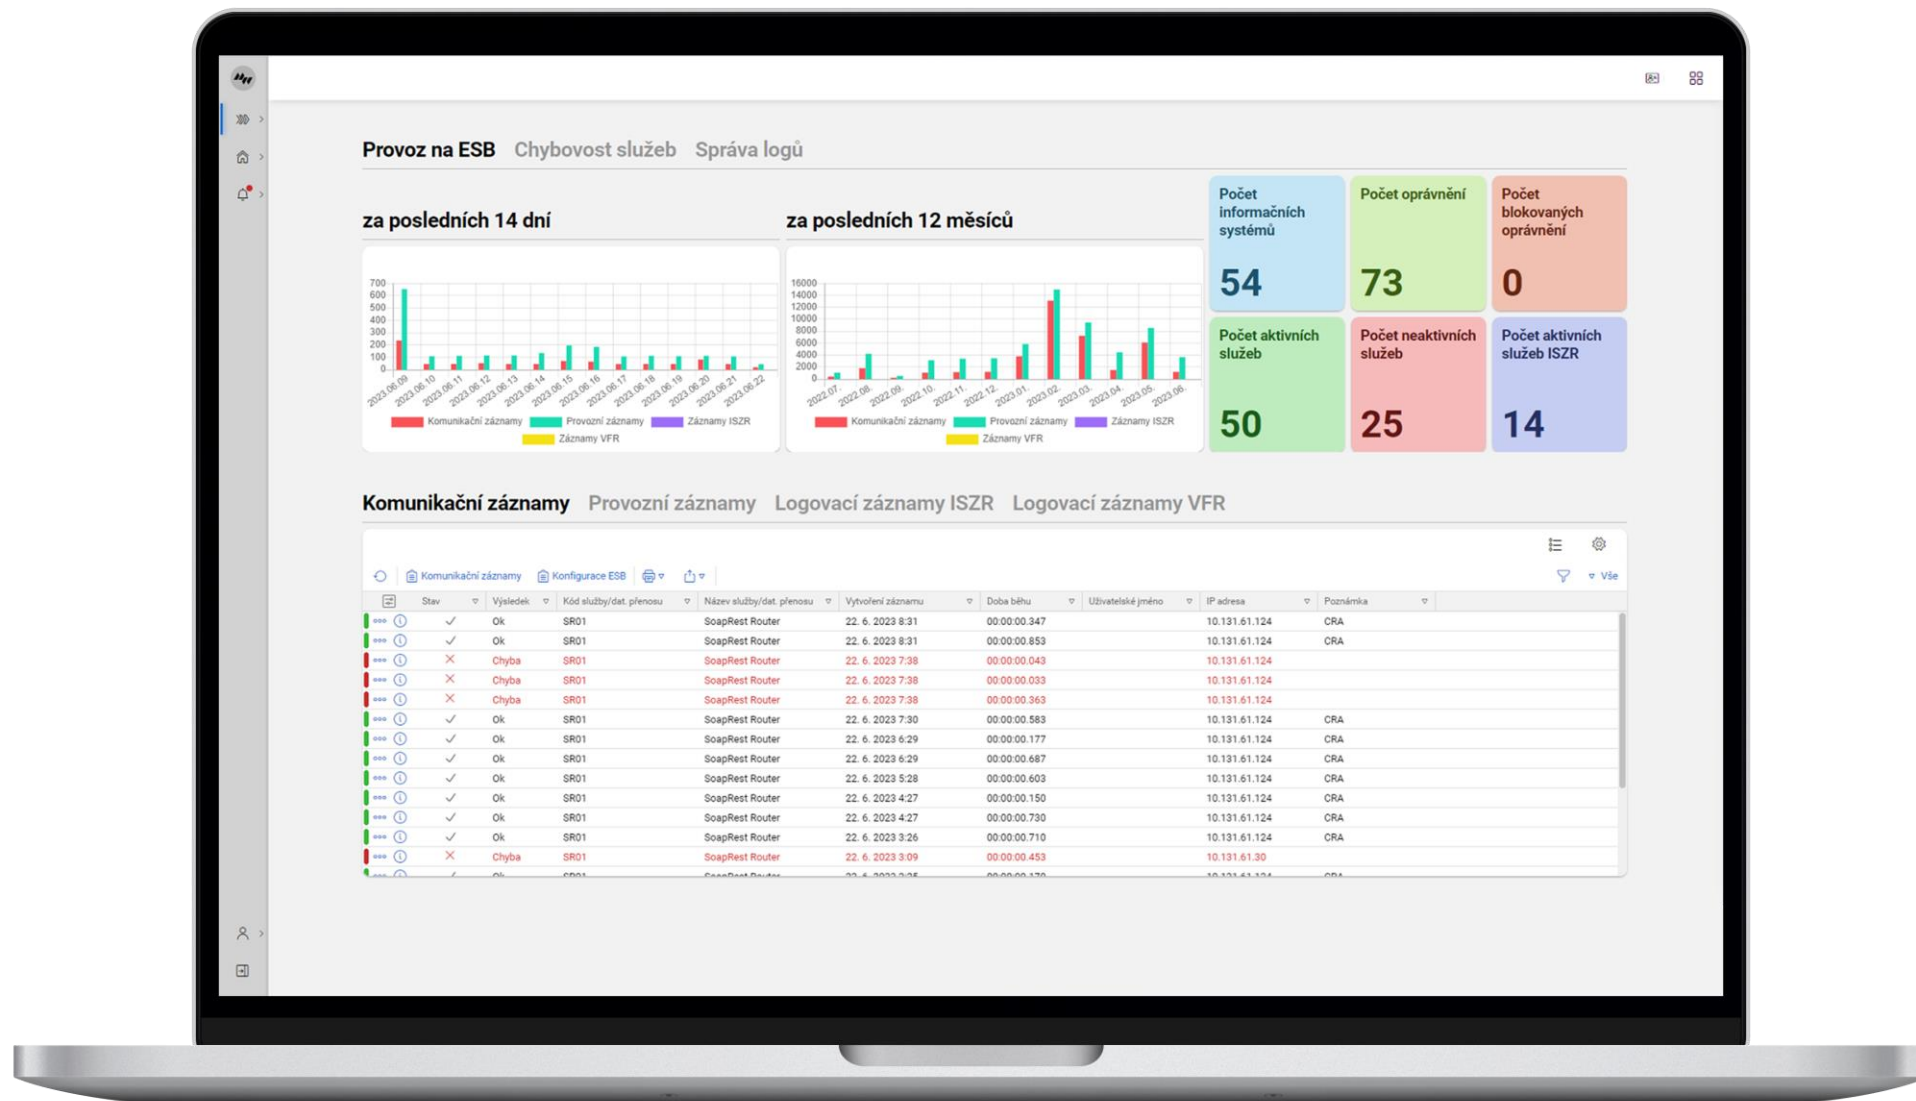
Provoz na ESB Chybovost služeb Správa logů

za posledních 14 dní

700
600
500
400
300
200
100
0

2023.06.09. 2023.06.10. 2023.06.11. 2023.06.12. 2023.06.13. 2023.06.14. 2023.06.15. 2023.06.16. 2023.06.17. 2023.06.18. 2023.06.19. 2023.06.20. 2023.06.21. 2023.06.22.

Komunikační záznamy Provozní záznamy Záznamy ISZR Záznamy VFR

za posledních 12 měsíců

16000
14000
12000
10000
8000
6000
4000
2000
0

2022.07. 2022.08. 2022.09. 2022.10. 2022.11. 2022.12. 2023.01. 2023.02. 2023.03. 2023.04. 2023.05. 2023.06.

Komunikační záznamy Provozní záznamy Záznamy ISZR Záznamy VFR

Počet informačních systémů 54
Počet oprávnění 73
Počet blokovaných oprávnění 0
Počet aktivních služeb 50
Počet neaktivních služeb 25
Počet aktivních služeb ISZR 14

Komunikační záznamy Provozní záznamy Logovací záznamy ISZR Logovací záznamy VFR

Komunikační záznamy Konfigurace ESB Vše

| Stav | Výsledek | Kód služby/dat. přenosu | Název služby/dat. přenosu | Vytvoření záznamu | Doba běhu | Uživatelské jméno | IP adresa | Poznámka |
|---|---|---|---|---|---|---|---|---|
| ✓ | Ok | SR01 | SoapRest Router | 22. 6. 2023 8:31 | 00:00:00.347 | | 10.131.61.124 | CRA |
| ✓ | Ok | SR01 | SoapRest Router | 22. 6. 2023 8:31 | 00:00:00.853 | | 10.131.61.124 | CRA |
| ✕ | Chyba | SR01 | SoapRest Router | 22. 6. 2023 7:38 | 00:00:00.043 | | 10.131.61.124 | |
| ✕ | Chyba | SR01 | SoapRest Router | 22. 6. 2023 7:38 | 00:00:00.033 | | 10.131.61.124 | |
| ✕ | Chyba | SR01 | SoapRest Router | 22. 6. 2023 7:38 | 00:00:00.363 | | 10.131.61.124 | |
| ✓ | Ok | SR01 | SoapRest Router | 22. 6. 2023 7:30 | 00:00:00.583 | | 10.131.61.124 | CRA |
| ✓ | Ok | SR01 | SoapRest Router | 22. 6. 2023 6:29 | 00:00:00.177 | | 10.131.61.124 | CRA |
| ✓ | Ok | SR01 | SoapRest Router | 22. 6. 2023 6:29 | 00:00:00.687 | | 10.131.61.124 | CRA |
| ✓ | Ok | SR01 | SoapRest Router | 22. 6. 2023 5:28 | 00:00:00.603 | | 10.131.61.124 | CRA |
| ✓ | Ok | SR01 | SoapRest Router | 22. 6. 2023 4:27 | 00:00:00.150 | | 10.131.61.124 | CRA |
| ✓ | Ok | SR01 | SoapRest Router | 22. 6. 2023 4:27 | 00:00:00.730 | | 10.131.61.124 | CRA |
| ✓ | Ok | SR01 | SoapRest Router | 22. 6. 2023 3:26 | 00:00:00.710 | | 10.131.61.124 | CRA |
| ✕ | Chyba | SR01 | SoapRest Router | 22. 6. 2023 3:09 | 00:00:00.453 | | 10.131.61.30 | |